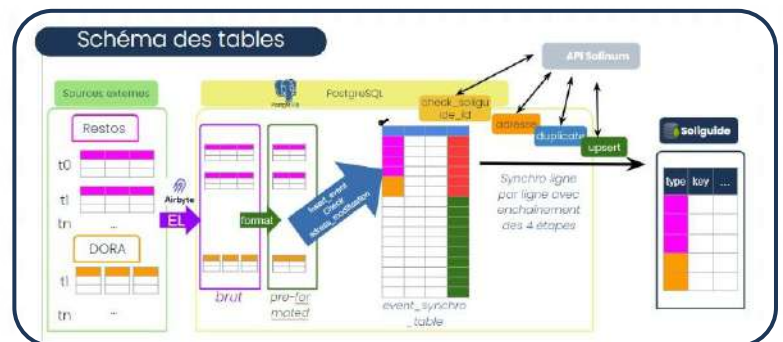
Schéma des tables

Sources externes

Restos

t0

t1

tn

...

DORA

t1

tn

...

Airbyte

EL

PostgreSQL

brut

format

pre-formated

insert_event
Check
adress_modification

event_synchro_table

API Soliunum

check_soliguide_id

adresse

duplicate

upsert

Synchro ligne par ligne avec enchaînement des 4 étapes

Soliguide

| type | key | ... |
|---|---|---|
| | | |
| | | |
| | | |
| | | |